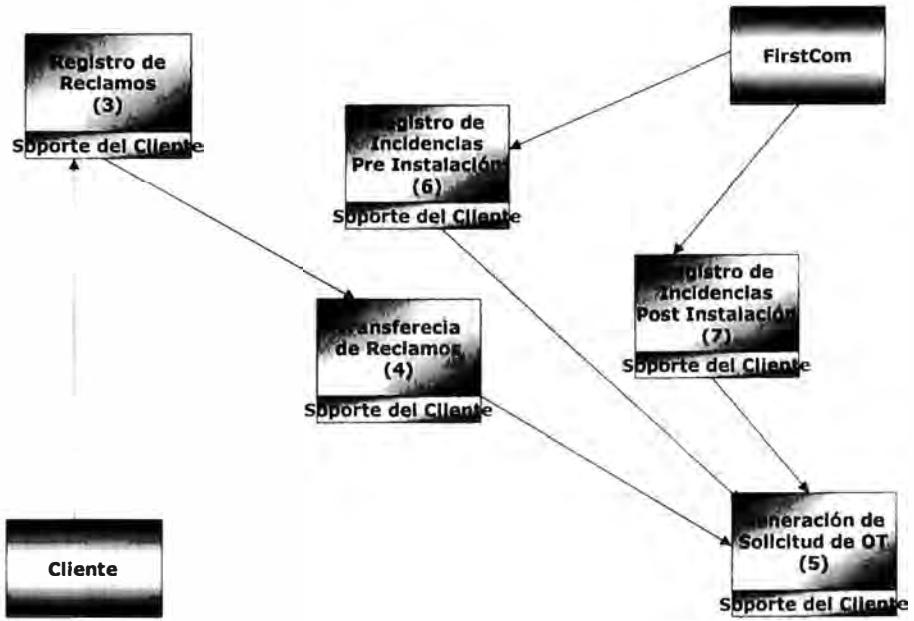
Registro de Reclamos (3)
Soporte del Cliente

FirstCom

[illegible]gistro de Incidencias Pre Instalación (6)
Soporte del Cliente

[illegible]gistro de Incidencias Post Instalación (7)
Soporte del Cliente

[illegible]ansferecia de Reclamos (4)
Soporte del Cliente

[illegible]neración de Solicitud de OT (5)
Soporte del Cliente

Cliente